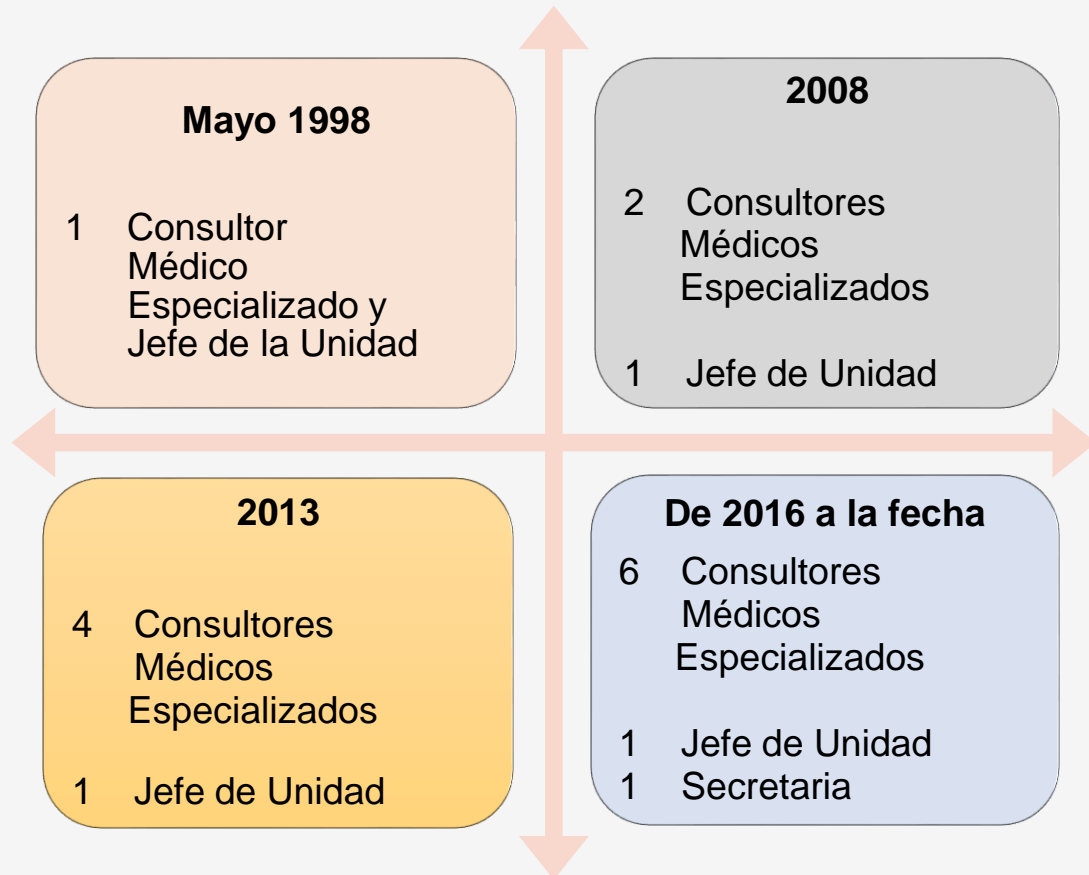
Mayo 1998

1 Consultor Médico Especializado y Jefe de la Unidad

2008

2 Consultores Médicos Especializados

1 Jefe de Unidad

2013

4 Consultores Médicos Especializados

1 Jefe de Unidad

De 2016 a la fecha

6 Consultores Médicos Especializados

1 Jefe de Unidad
1 Secretaria